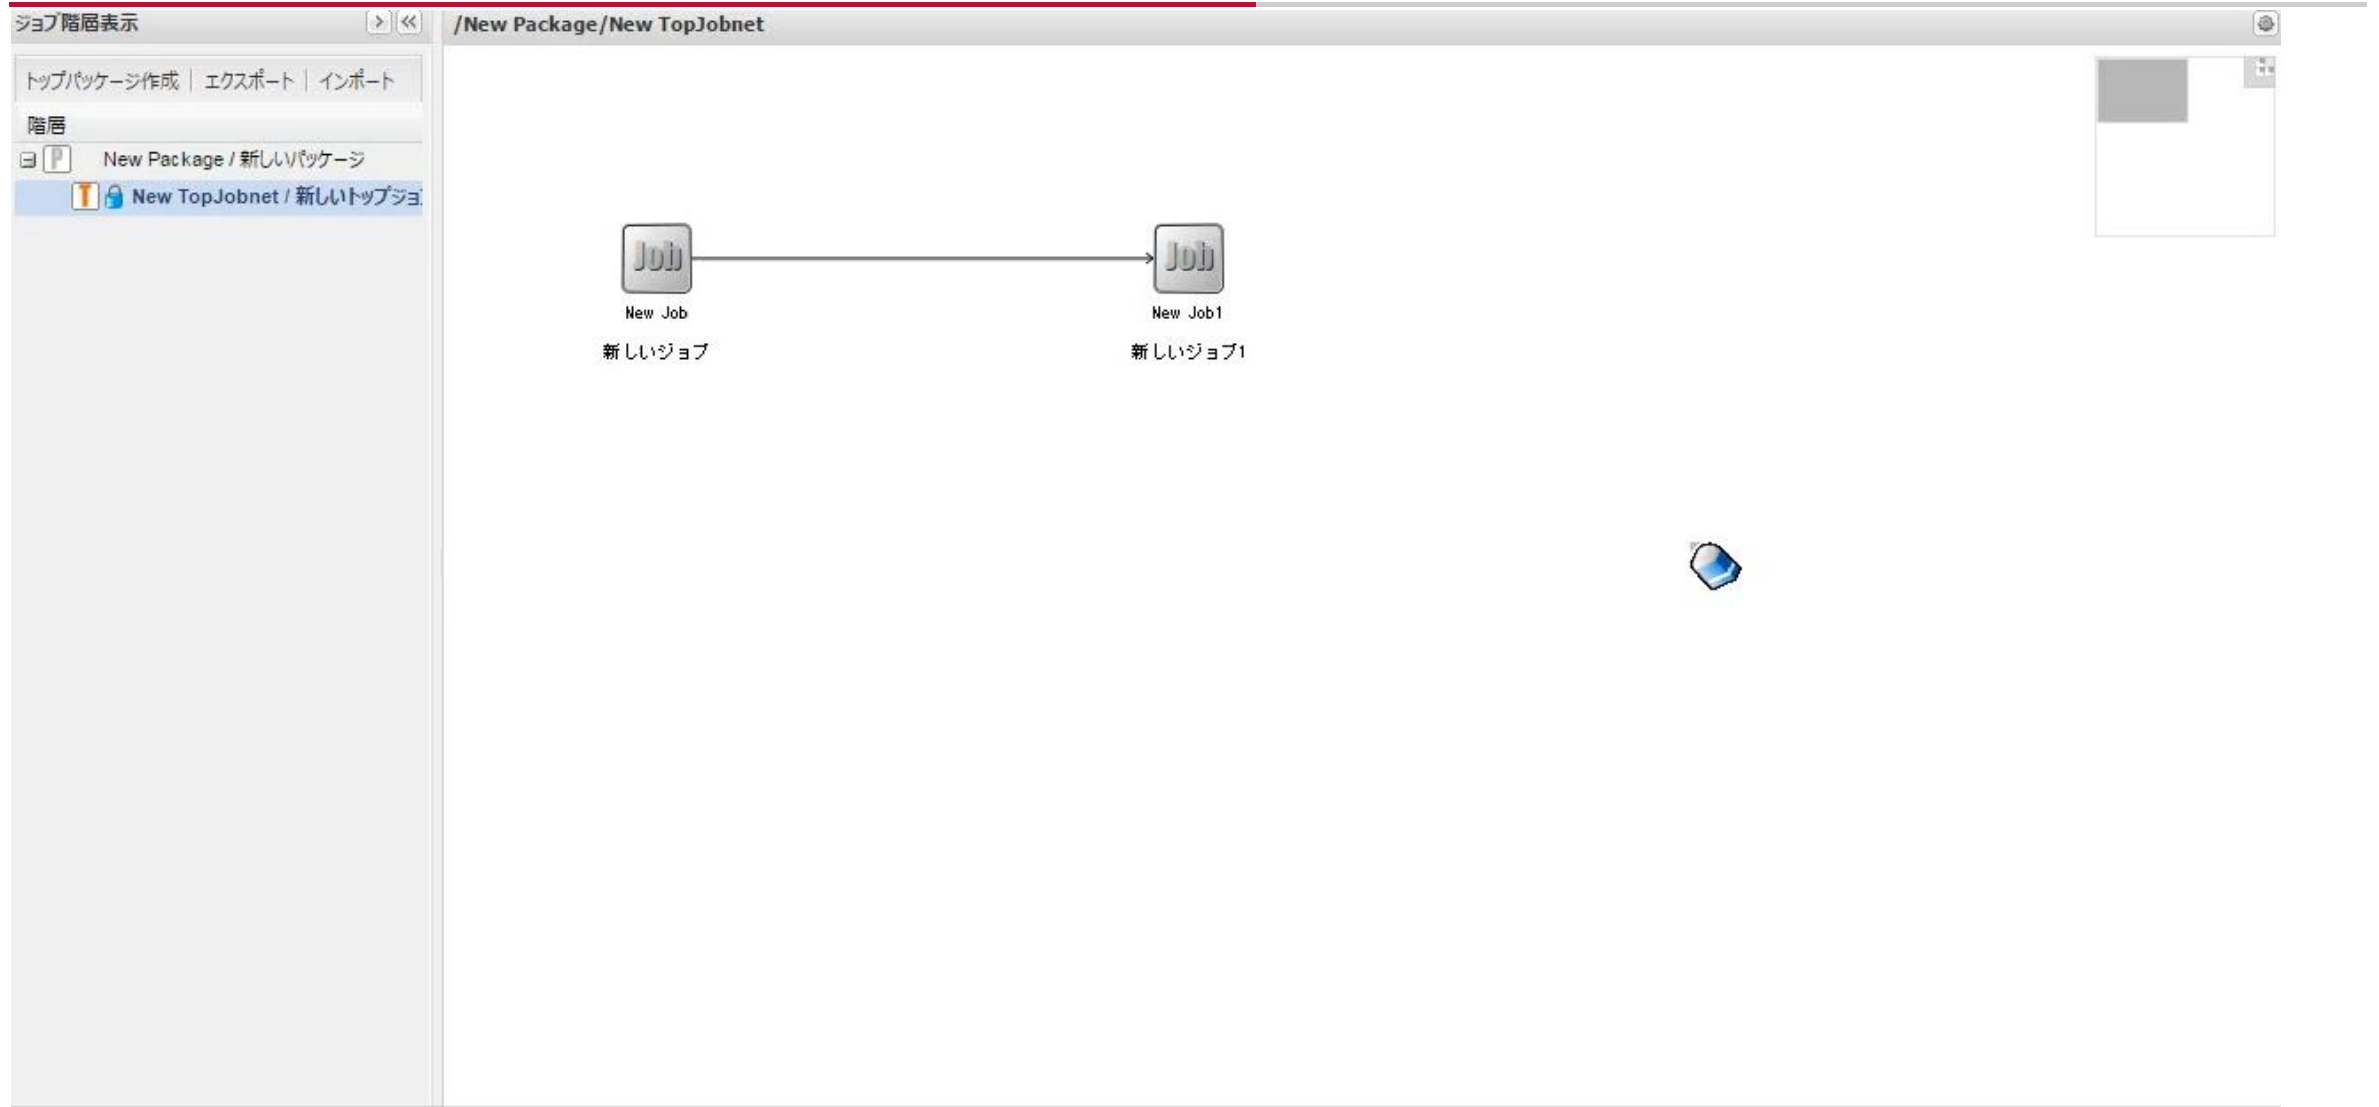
ジョブ階層表示

/New Package/New TopJobnet

トップパッケージ作成 | エクスポート | インポート

階層

New Package / 新しいパッケージ

New TopJobnet / 新しいトップジョ

Job

New Job

新しいジョブ

Job

New Job1

新しいジョブ1